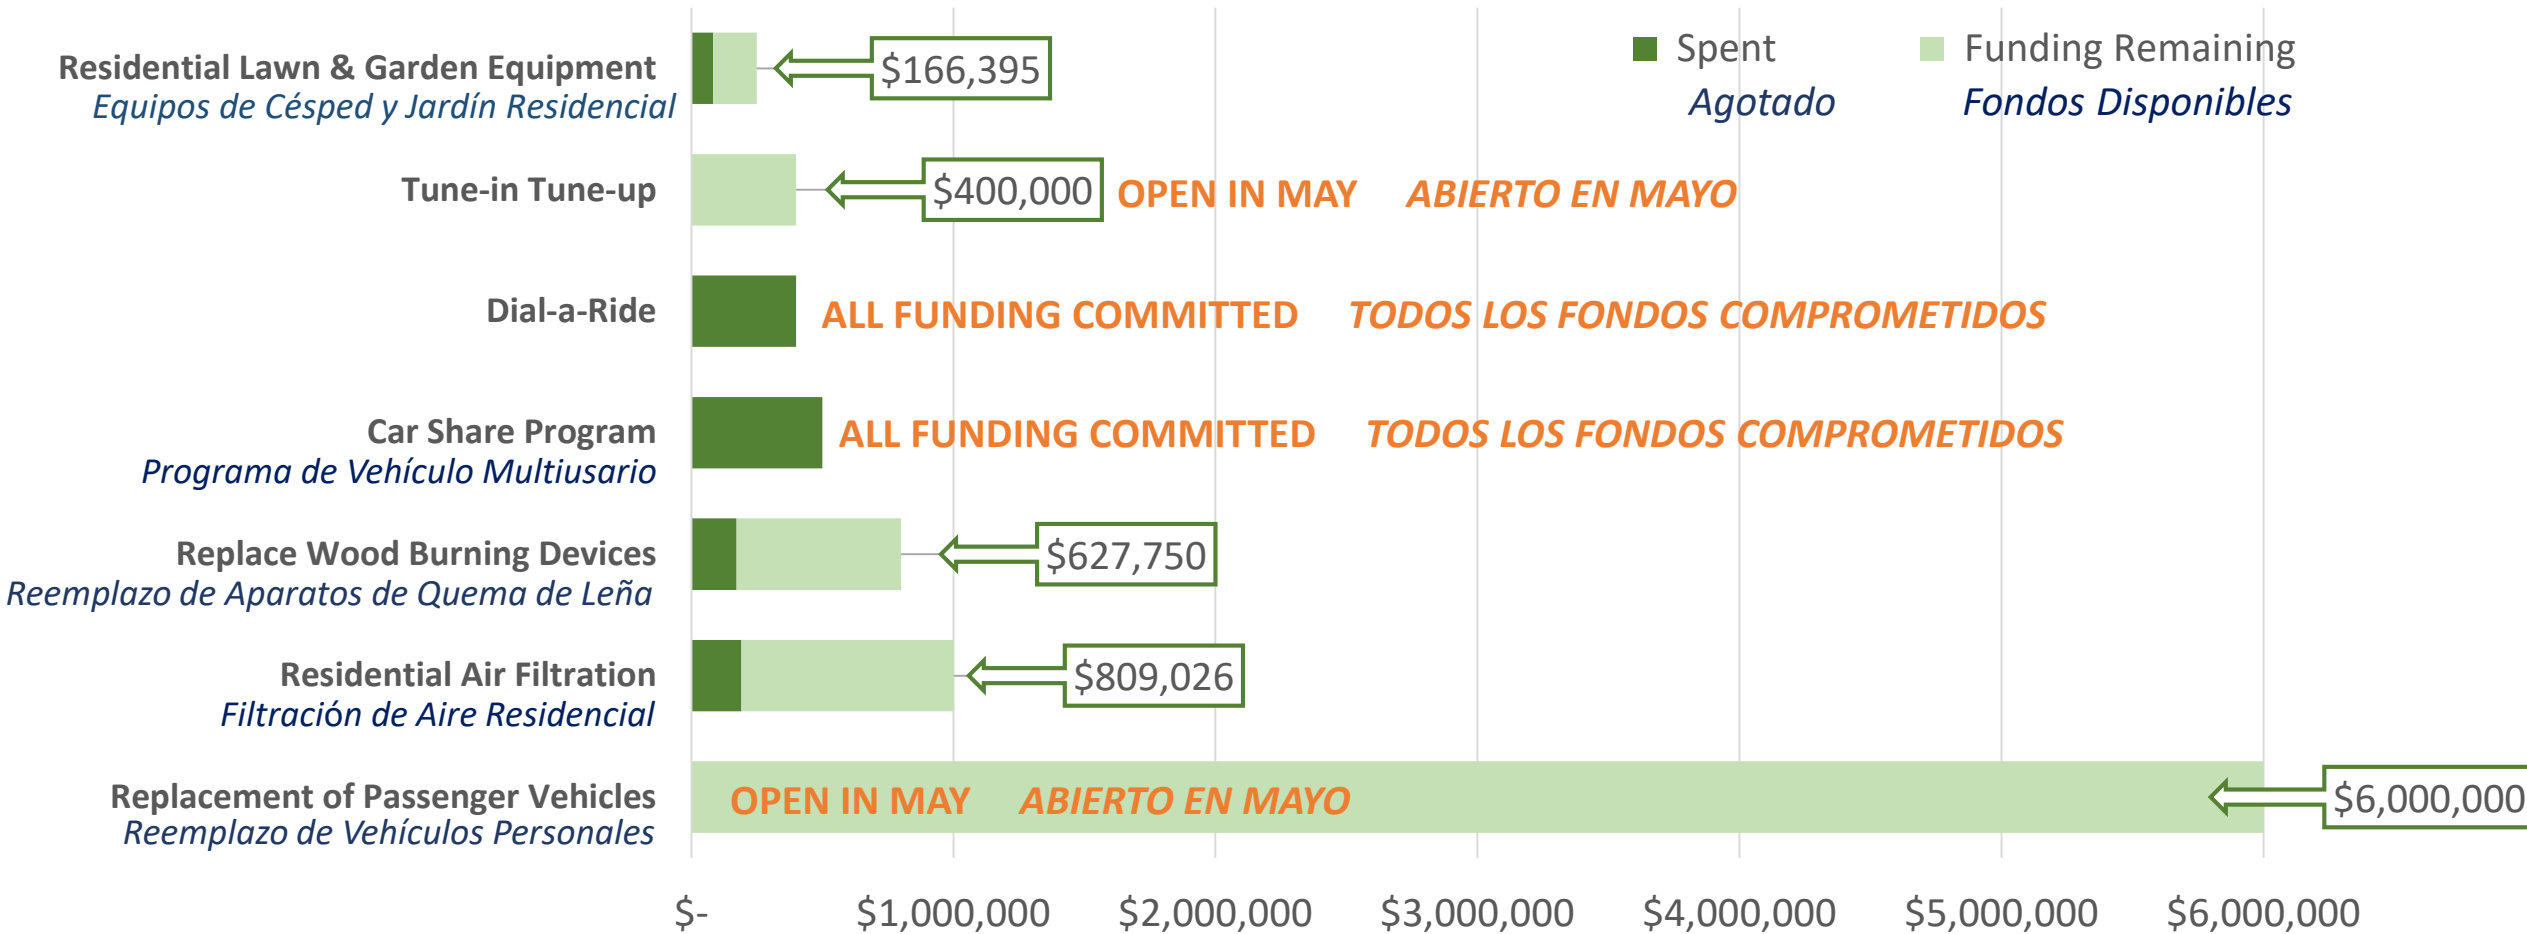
Spent
Agotado
Funding Remaining
Fondos Disponibles

Residential Lawn & Garden Equipment
Equipos de Césped y Jardín Residencial
$166,395

Tune-in Tune-up
$400,000 OPEN IN MAY ABIERTO EN MAYO

Dial-a-Ride
ALL FUNDING COMMITTED TODOS LOS FONDOS COMPROMETIDOS

Car Share Program
Programa de Vehículo Multiusario
ALL FUNDING COMMITTED TODOS LOS FONDOS COMPROMETIDOS

Replace Wood Burning Devices
Reemplazo de Aparatos de Quema de Leña
$627,750

Residential Air Filtration
Filtración de Aire Residencial
$809,026

Replacement of Passenger Vehicles
Reemplazo de Vehículos Personales
OPEN IN MAY ABIERTO EN MAYO
$6,000,000

$- $1,000,000 $2,000,000 $3,000,000 $4,000,000 $5,000,000 $6,000,000